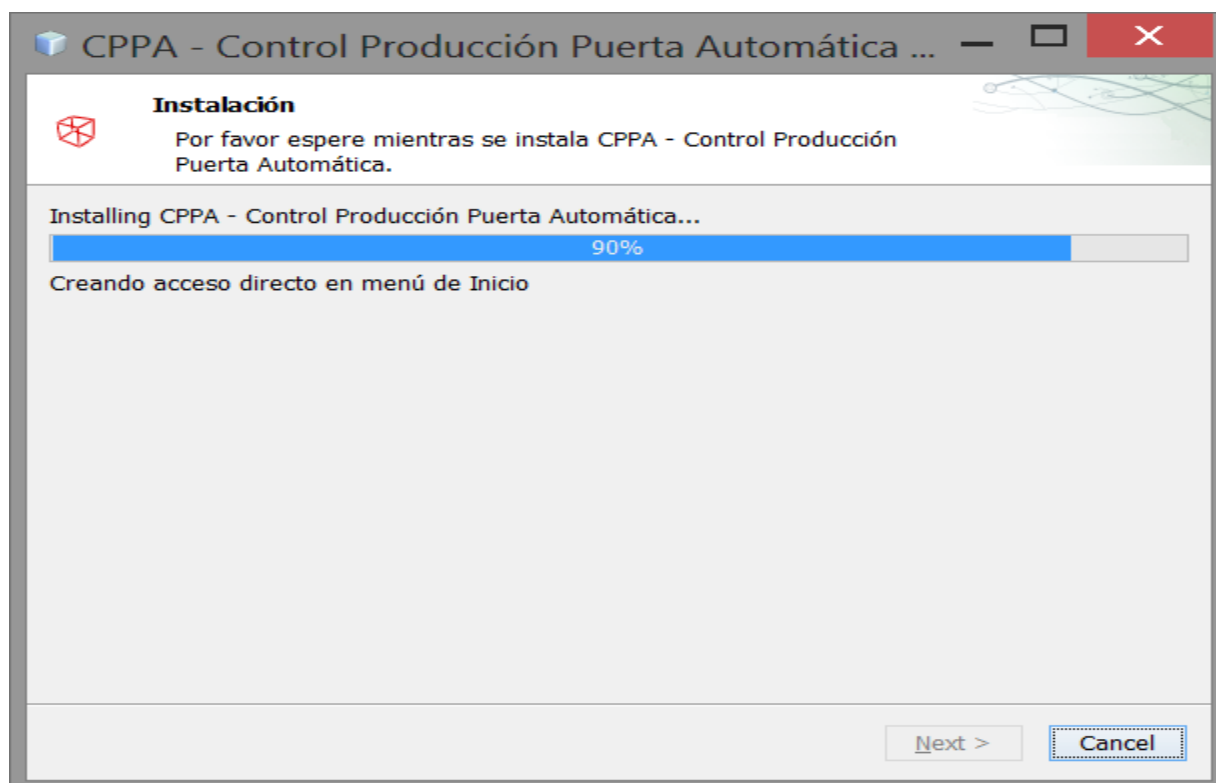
CPPA - Control Producción Puerta Automática ...

Instalación

Por favor espere mientras se instala CPPA - Control Producción Puerta Automática.

Installing CPPA - Control Producción Puerta Automática...

90%

Creando acceso directo en menú de Inicio

Next >

Cancel